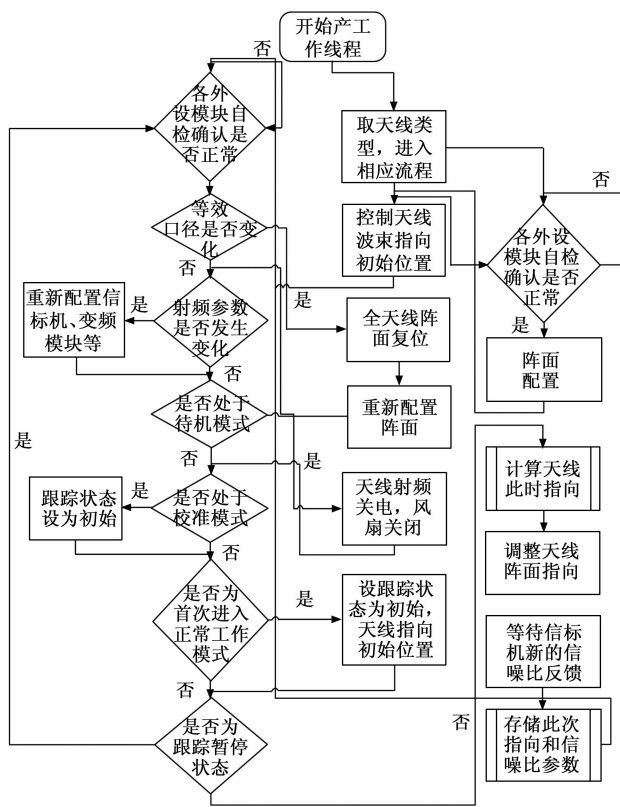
开始产工作线程

否

各外设模块自检确认是否正常

取天线类型，进入相应流程

否

等效口径是否变化

控制天线波束指向初始位置

各外设模块自检确认是否正常

否

是

重新配置信标机、变频模块等

是

射频参数是否发生变化

全天线阵面复位

是

阵面配置

否

是否处于待机模式

重新配置阵面

是

否

是

计算天线此时指向

跟踪状态设为初始

是

是否处于校准模式

天线射频关电，风扇关闭

否

调整天线阵面指向

是

是否为首次进入正常工作模式

设跟踪状态为初始，天线指向初始位置

等待信标机新的信噪比反馈

否

否

是否为跟踪暂停状态

存储此次指向和信噪比参数